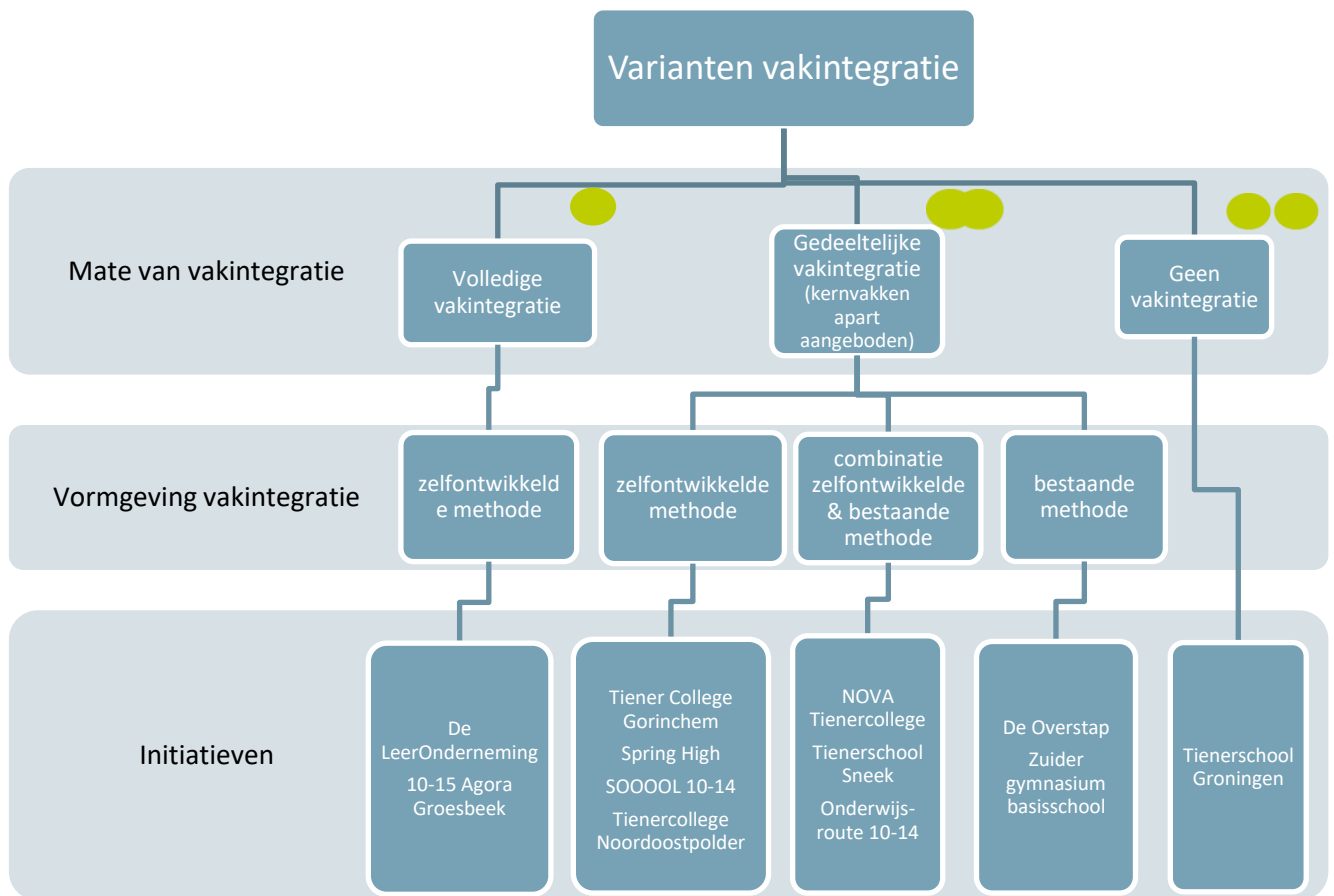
Varianten vakintegratie

Mate van vakintegratie

Volledige vakintegratie

Gedeeltelijke vakintegratie (kernvakken apart aangeboden)

Geen vakintegratie

Vormgeving vakintegratie

zelfontwikkelde methode

zelfontwikkelde methode

combinatie zelfontwikkelde & bestaande methode

bestaande methode

Initiatieven

De LeerOnderneming

10-15 Agora Groesbeek

Tiener College Gorinchem

Spring High

SOOOOL 10-14

Tienercollege Noordoostpolder

NOVA Tienercollege

Tienerschool Sneek

Onderwijsroute 10-14

De Overstap

Zuider gymnasium basisschool

Tienerschool Groningen